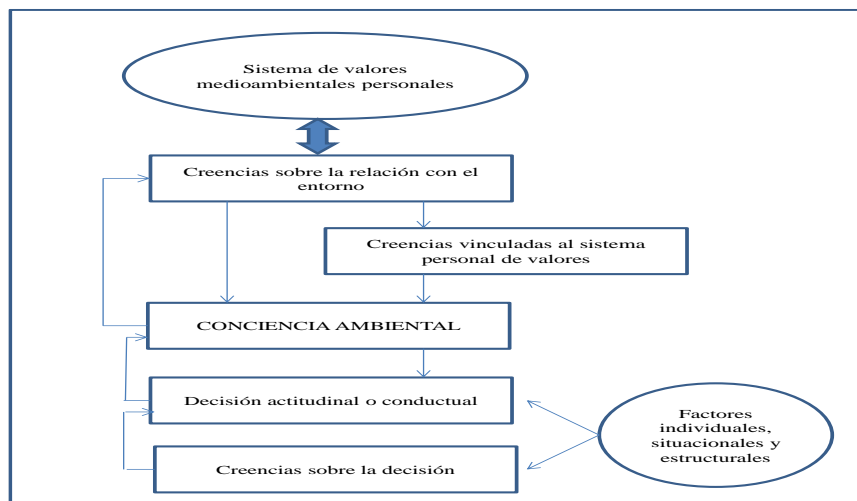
Sistema de valores medioambientales personales

Creencias sobre la relación con el entorno

Creencias vinculadas al sistema personal de valores

CONCIENCIA AMBIENTAL

Decisión actitudinal o conductual

Creencias sobre la decisión

Factores individuales, situacionales y estructurales